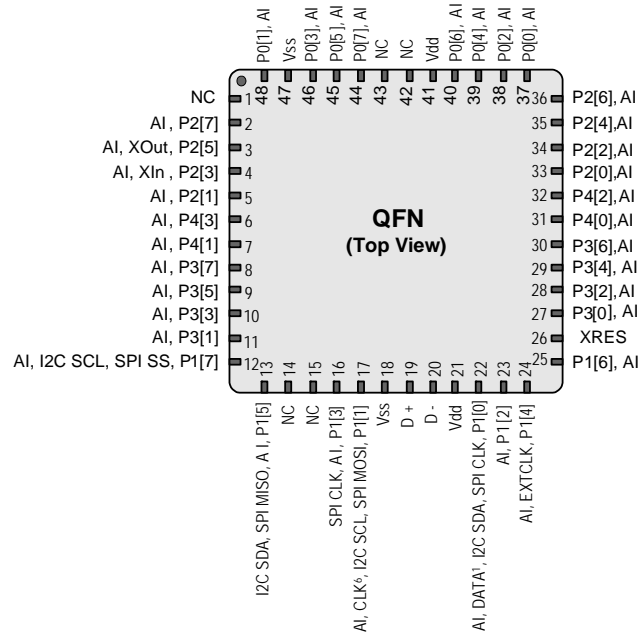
P0[1], AI
Vss
P0[3], AI
P0[5], AI
P0[7], AI
NC
NC
Vdd
P0[6], AI
P0[4], AI
P0[2], AI
P0[0], AI

48 47 46 45 44 43 42 41 40 39 38 37

NC 1
AI , P2[7] 2
AI, XOut, P2[5] 3
AI, XIn , P2[3] 4
AI , P2[1] 5
AI, P4[3] 6
AI, P4[1] 7
AI, P3[7] 8
AI, P3[5] 9
AI, P3[3] 10
AI, P3[1] 11
AI, I2C SCL, SPI SS, P1[7] 12

QFN
(Top View)

36 P2[6], AI
35 P2[4],AI
34 P2[2],AI
33 P2[0],AI
32 P4[2],AI
31 P4[0],AI
30 P3[6],AI
29 P3[4], AI
28 P3[2],AI
27 P3[0], AI
26 XRES
25 P1[6], AI

13 14 15 16 17 18 19 20 21 22 23 24

I2C SDA, SPI MISO, A I, P1[5]
NC
NC
SPI CLK, AI, P1[3]
AI, CLK⁶, I2C SCL, SPI MOSI, P1[1]
Vss
D +
D -
Vdd
AI, DATA¹, I2C SDA, SPI CLK, P1[0]
AI, P1[2]
AI, EXTCLK, P1[4]